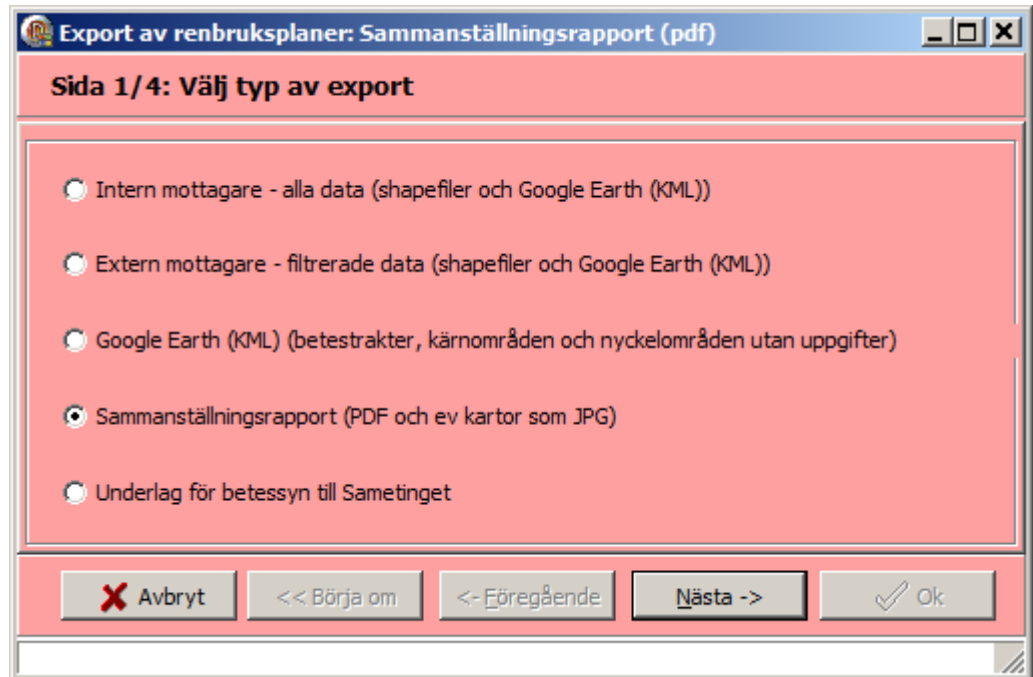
Export av renbruksplaner: Sammanställningsrapport (pdf)

Sida 1/4: Välj typ av export

Intern mottagare - alla data (shapefiler och Google Earth (KML))

Extern mottagare - filtrerade data (shapefiler och Google Earth (KML))

Google Earth (KML) (betestrakter, kärnområden och nyckelområden utan uppgifter)

Sammanställningsrapport (PDF och ev kartor som JPG)

Underlag för betessyn till Sametinget

Avbryt
<< Börja om
<- Föregående
Nästa ->
Ok